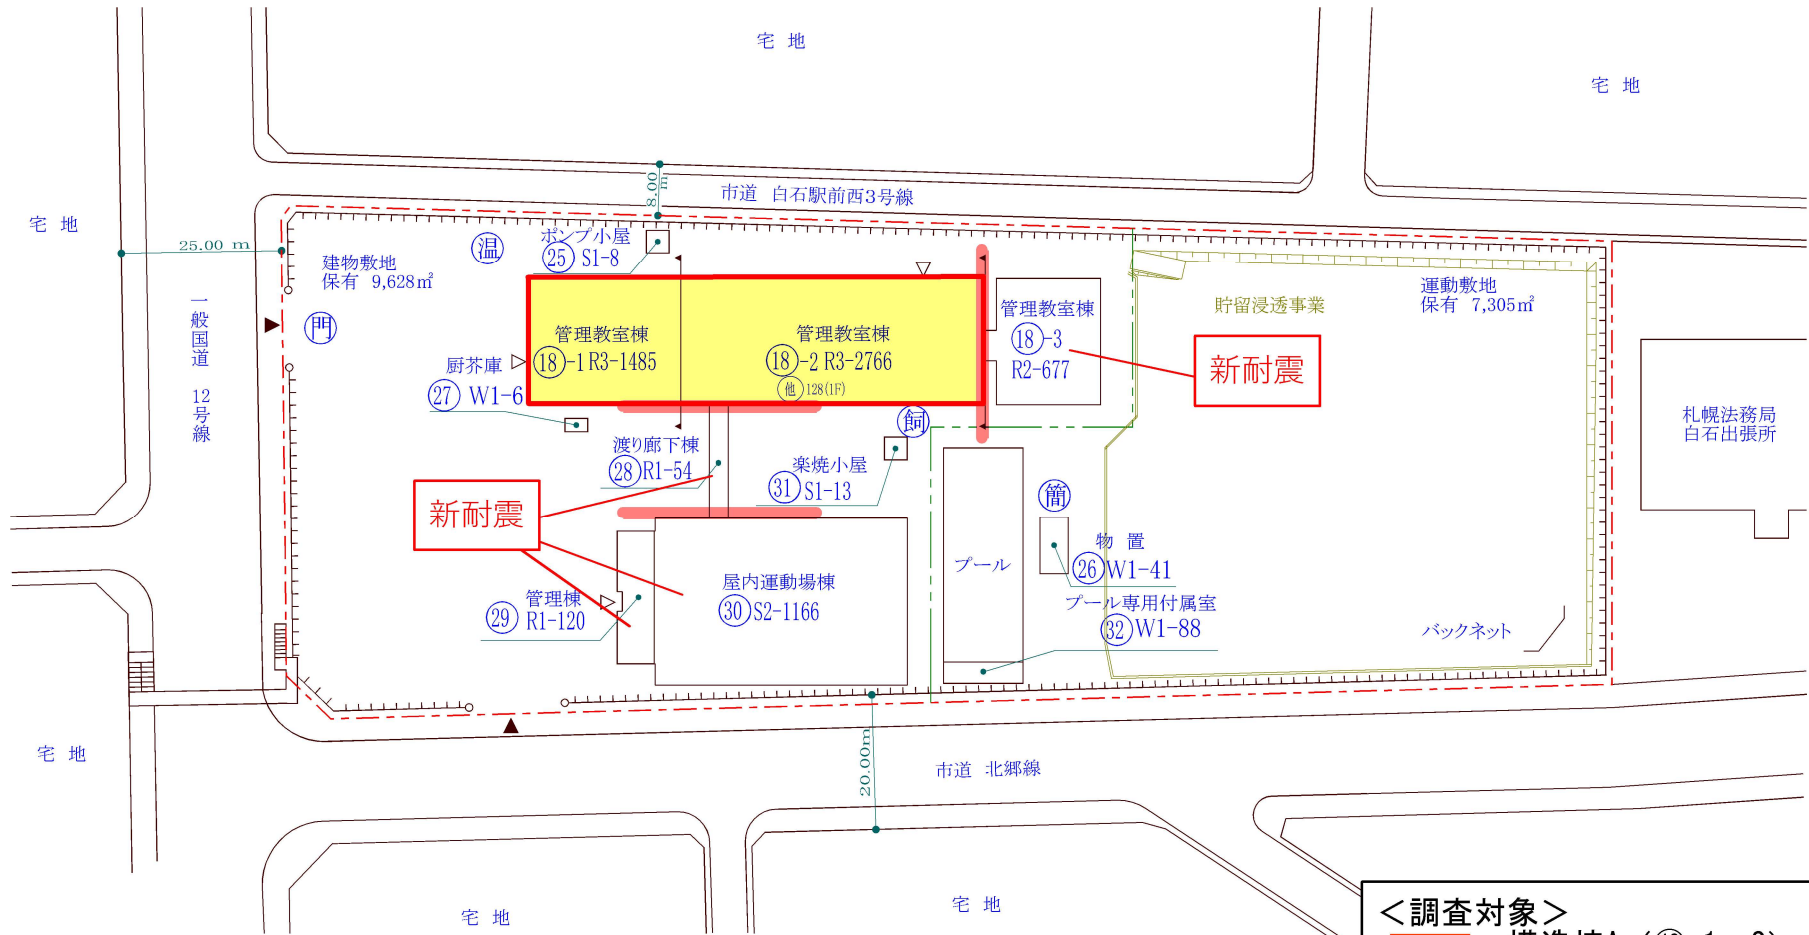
宅 地

宅 地

宅 地

8.00 m

市道 白石駅前西3号線

25.00 m

建物敷地
保有 9,628㎡

温

ポンプ小屋
25 S1-8

門

一般国道 12号線

管理教室棟
18-1 R3-1485

管理教室棟
18-2 R3-2766
他 128(1F)

管理教室棟
18-3
R2-677

貯留浸透事業

運動敷地
保有 7,305㎡

新耐震

札幌法務局
白石出張所

厨芥庫
27 W1-6

飼

渡り廊下棟
28 R1-54

楽焼小屋
31 S1-13

簡

新耐震

物 置
26 W1-41

プール

屋内運動場棟
30 S2-1166

管理棟
29 R1-120

プール専用付属室
32 W1-88

バックネット

宅 地

20.00m

市道 北郷線

宅 地

宅 地

＜調査対象＞
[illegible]